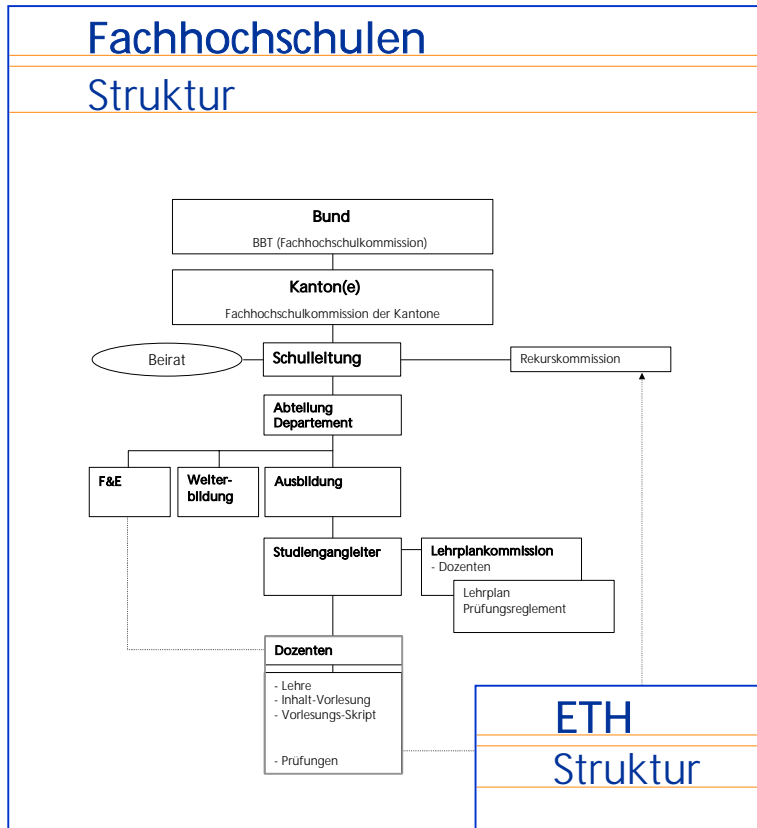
Fachhochschulen

Struktur

Bund
BBT (Fachhochschulkommission)

Kanton(e)
Fachhochschulkommission der Kantone

Beirat

Schulleitung

Rekurskommission

Abteilung
Departement

F&E

Weiterbildung

Ausbildung

Studiengangleiter

Lehrplankommission
- Dozenten

Lehrplan
Prüfungsreglement

Dozenten

- Lehre
- Inhalt-Vorlesung
- Vorlesungs-Skript

- Prüfungen

ETH

Struktur